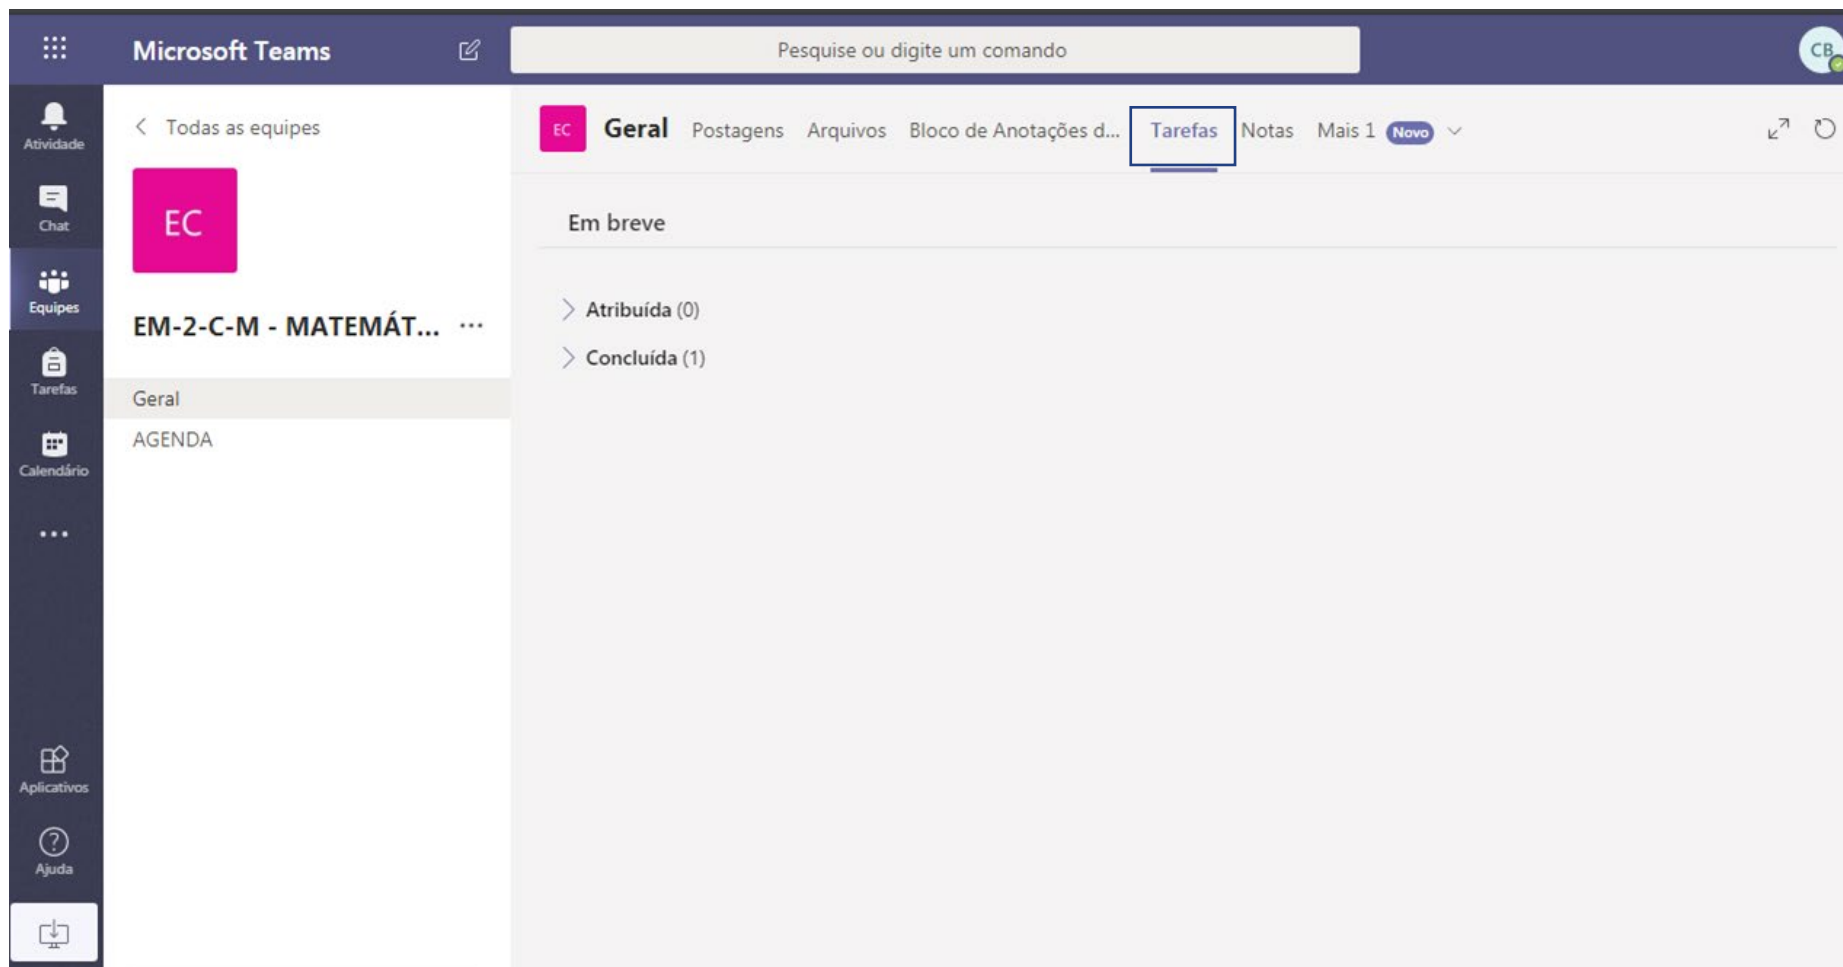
Microsoft Teams

Pesquise ou digite um comando

CB

Atividade

Chat

Equipes

Tarefas

Calendário

...

Aplicativos

Ajuda

< Todas as equipes

EC

EM-2-C-M - MATEMÁT... ...

Geral

AGENDA

EC Geral Postagens Arquivos Bloco de Anotações d... Tarefas Notas Mais 1 Novo

Em breve

> Atribuída (0)

> Concluída (1)